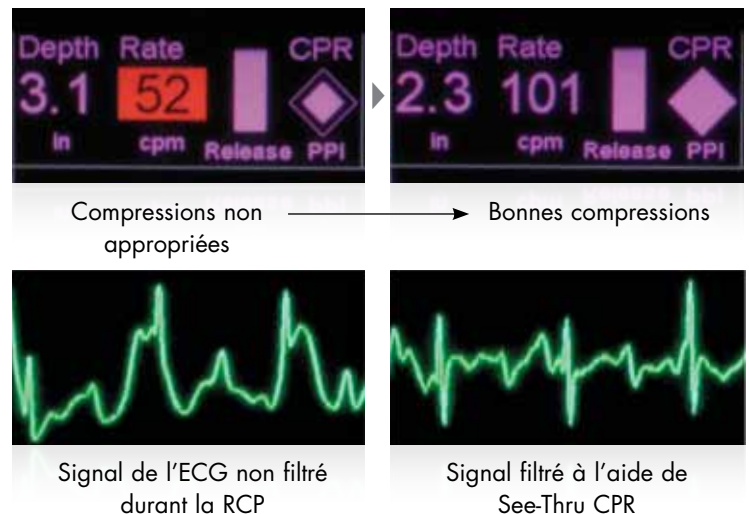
Depth Rate CPR
3.1 52
in cpm Release PPI

Depth Rate CPR
2.3 101
in cpm Release PPI

Compressions non appropriées

Bonnes compressions

Signal de l'ECG non filtré durant la RCP

Signal filtré à l'aide de See-Thru CPR